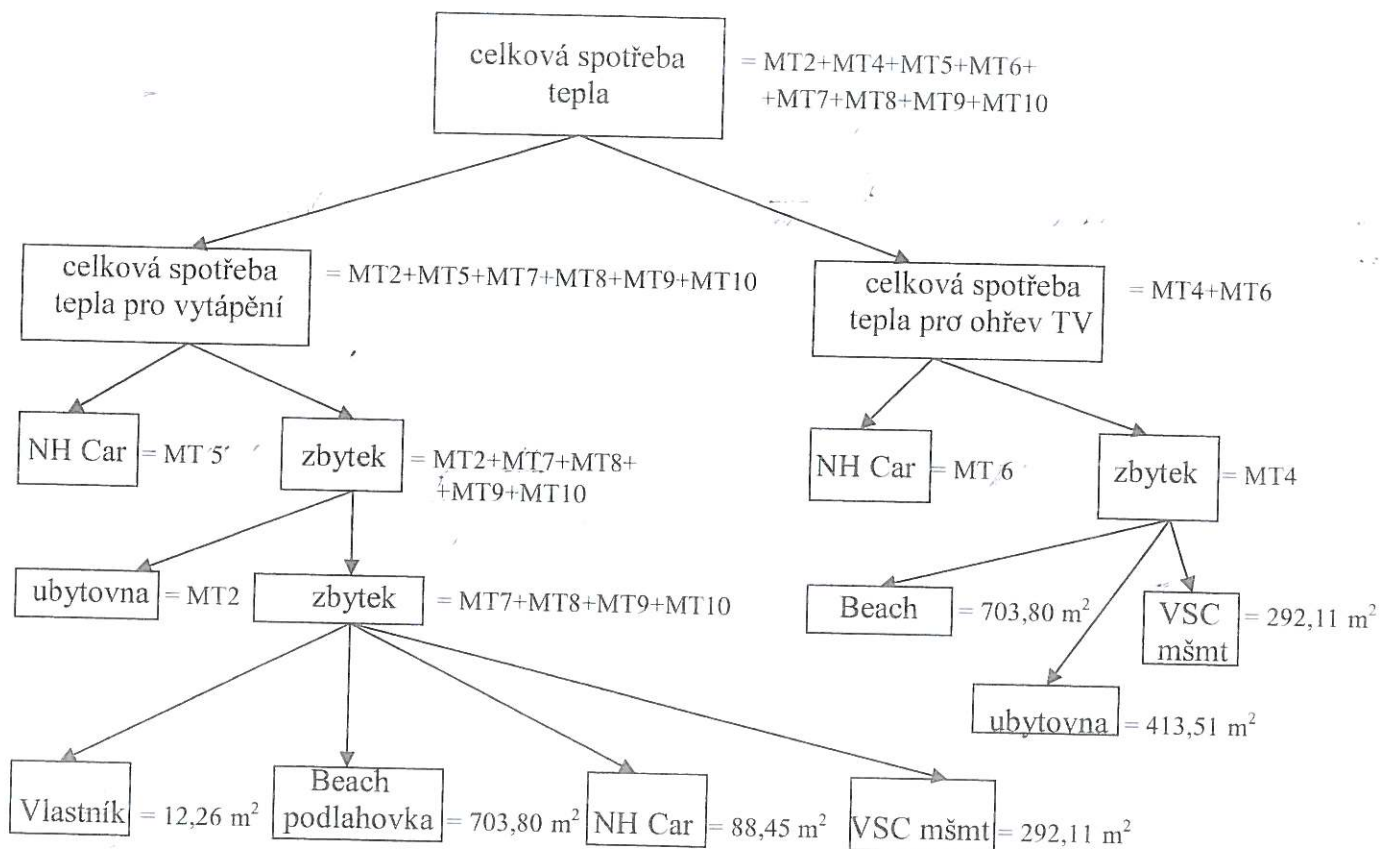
celková spotřeba tepla = MT2+MT4+MT5+MT6+ +MT7+MT8+MT9+MT10

celková spotřeba tepla pro vytápění = MT2+MT5+MT7+MT8+MT9+MT10

celková spotřeba tepla pro ohřev TV = MT4+MT6

NH Car = MT 5

zbytek = MT2+MT7+MT8+ +MT9+MT10

NH Car = MT 6

zbytek = MT4

ubytovna = MT2

zbytek = MT7+MT8+MT9+MT10

Beach = 703,80 m$^2$

VSC mšmt = 292,11 m$^2$

ubytovna = 413,51 m$^2$

Vlastník = 12,26 m$^2$

Beach podlahovka = 703,80 m$^2$

NH Car = 88,45 m$^2$

VSC mšmt = 292,11 m$^2$